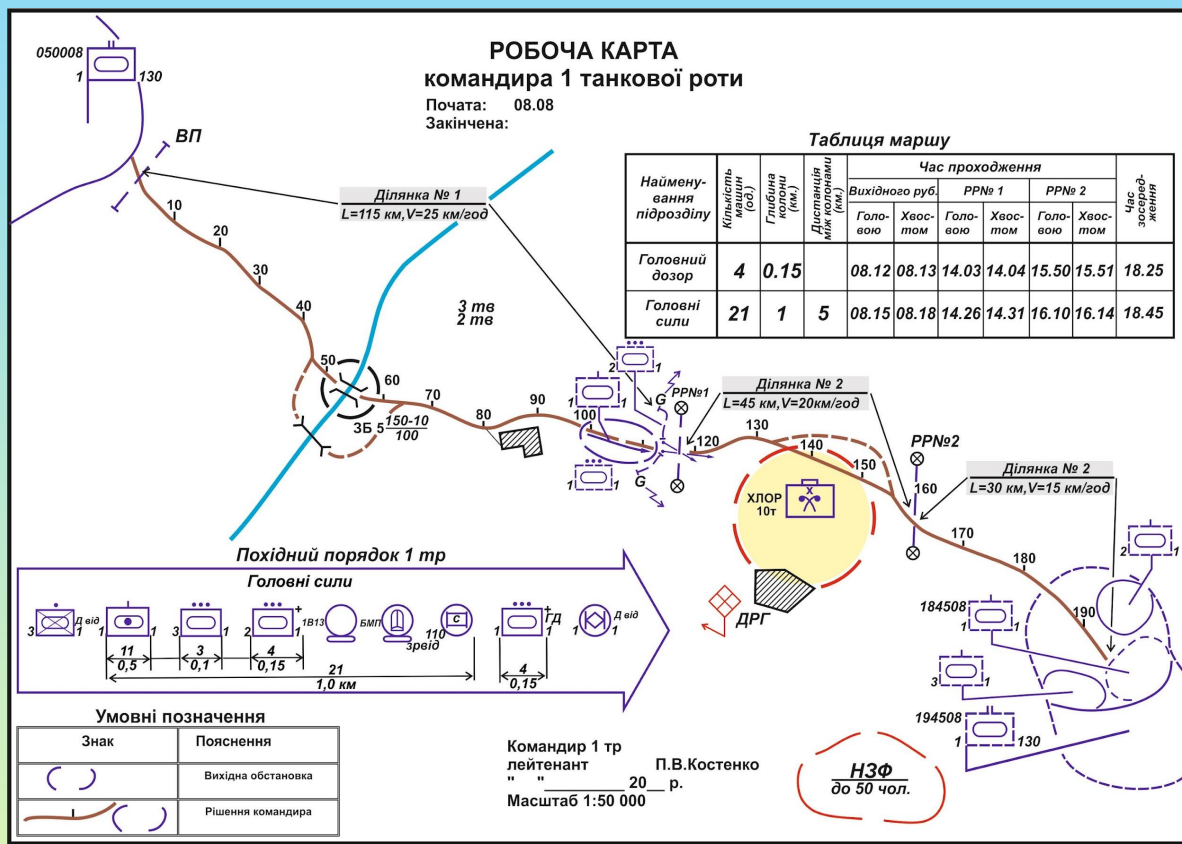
РОБОЧА КАРТА
командира 1 танкової роти

Почата: 08.08
Закінчена:

050008
1 130
ВП

Таблиця маршу

| Найменування підрозділу | Кількість машин (од.) | Глибина колони (км.) | Дистанція між колонами (км.) | Вихідного руб. Головою | Вихідного руб. Хвостом | РР№ 1 Головою | РР№ 1 Хвостом | РР№ 2 Головою | РР№ 2 Хвостом | Час зосередження |
|---|---|---|---|---|---|---|---|---|---|---|
| Головний дозор | 4 | 0.15 | | 08.12 | 08.13 | 14.03 | 14.04 | 15.50 | 15.51 | 18.25 |
| Головні сили | 21 | 1 | 5 | 08.15 | 08.18 | 14.26 | 14.31 | 16.10 | 16.14 | 18.45 |

Ділянка № 1
L=115 км, V=25 км/год

10 20 30 40 50 60 70 80 90 100 120 130 140 150 160 170 180 190

3 тв
2 тв

ЗБ 5 $\frac{150-10}{100}$

РР№1
G
G

Ділянка № 2
L=45 км, V=20км/год

РР№2

Ділянка № 2
L=30 км, V=15 км/год

ХЛОР
10т

ДРГ

184508
1 1
3 1
194508
1 130
2 1

Похідний порядок 1 тр
Головні сили
3 Д від 1
1 1
3 1
2 1 1В13
БМП
3рвід
110 С
1 ГД 1
1 Д від 1
11 0,5
3 0,1
4 0,15
21 1,0 км
4 0,15

Умовні позначення

| Знак | Пояснення |
|---|---|
| | Вихідна обстановка |
| | Рішення командира |

Командир 1 тр
лейтенант П.В.Костенко
" "________ 20__ р.
Масштаб 1:50 000

НЗФ
до 50 чол.